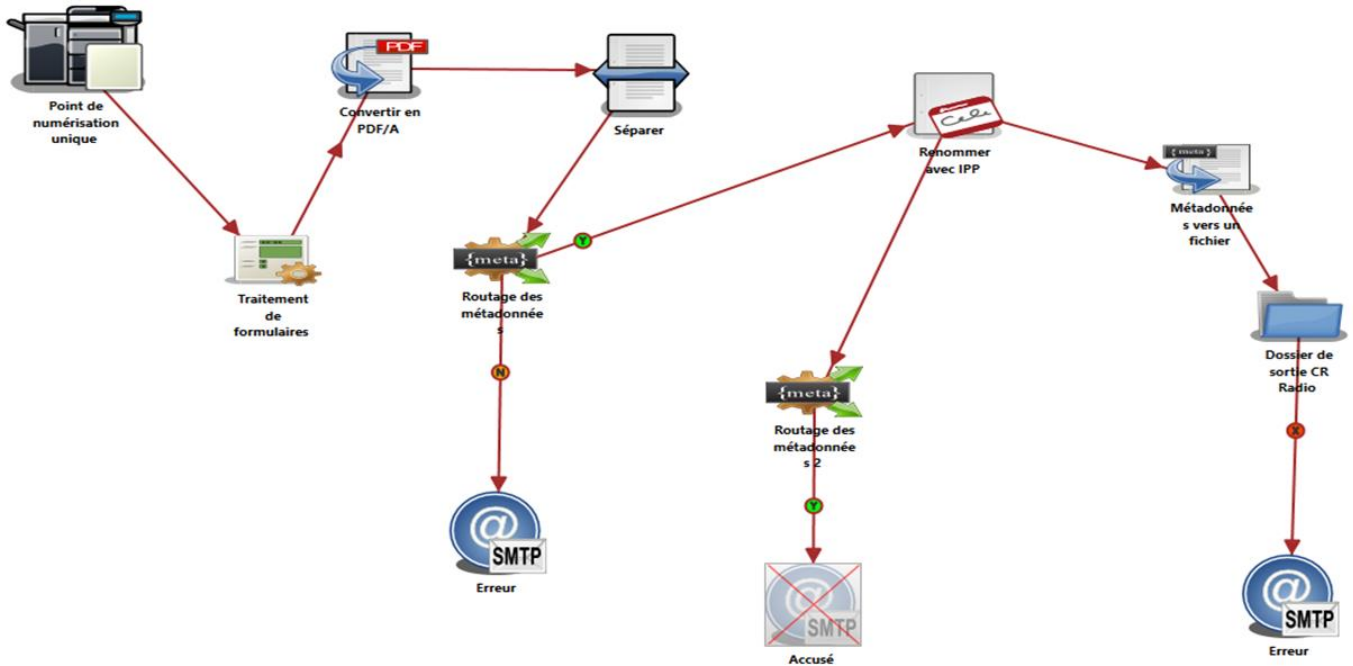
Point de numérisation unique

PDF

Convertir en PDF/A

Séparer

Renommer avec IPP

{meta}

Métadonnées vers un fichier

Traitement de formulaires

{meta}

Y

Routage des métadonnées

N

Dossier de sortie CR Radio

{meta}

Routage des métadonnées 2

X

Y

SMTP

Erreur

SMTP

Accusé

SMTP

Erreur